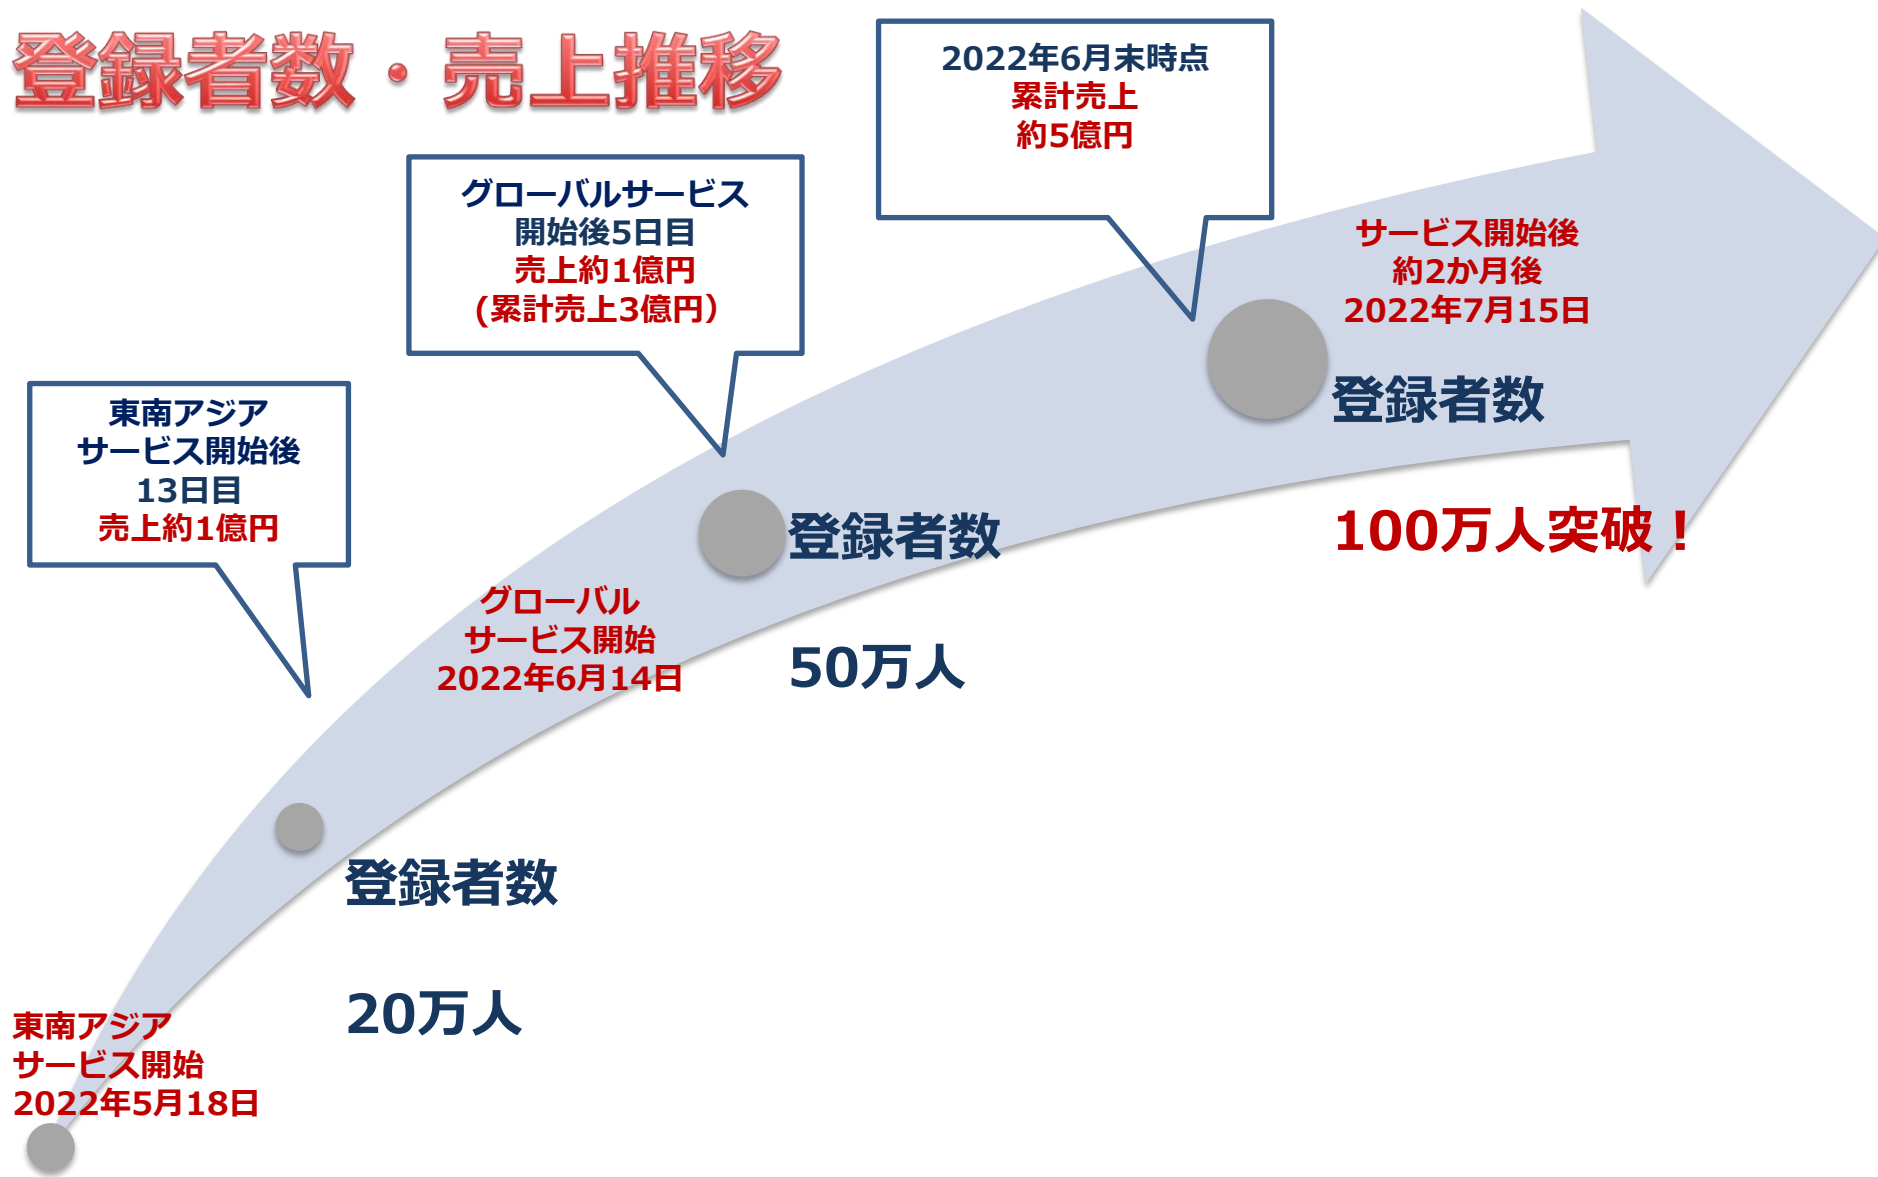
登録者数・売上推移

2022年6月末時点
累計売上
約5億円

グローバルサービス
開始後5日目
売上約1億円
(累計売上3億円)

サービス開始後
約2か月後
2022年7月15日

登録者数

100万人突破！

東南アジア
サービス開始後
13日目
売上約1億円

登録者数

50万人

グローバル
サービス開始
2022年6月14日

登録者数

20万人

東南アジア
サービス開始
2022年5月18日